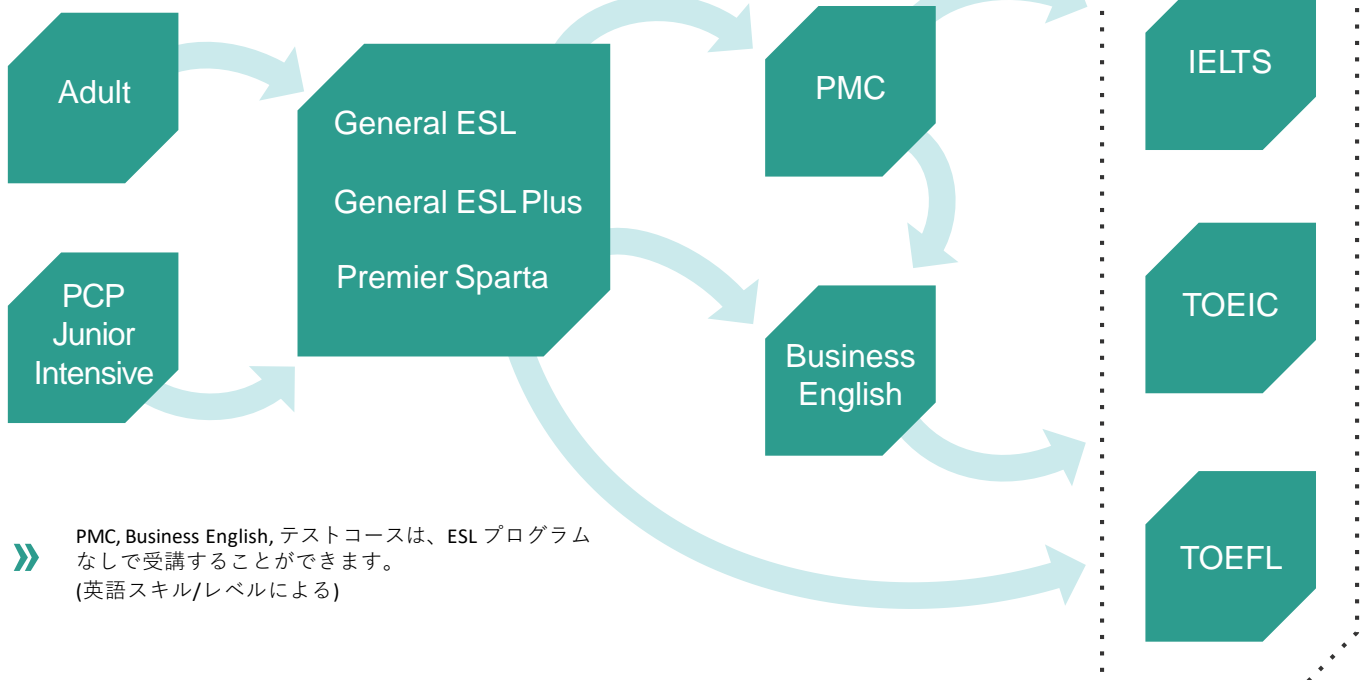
Adult

PCP
Junior
Intensive

General ESL

General ESL Plus

Premier Sparta

PMC

Business
English

IELTS

TOEIC

TOEFL

»

PMC, Business English, テストコースは、ESL プログラムなしで受講することができます。
(英語スキル/レベルによる)